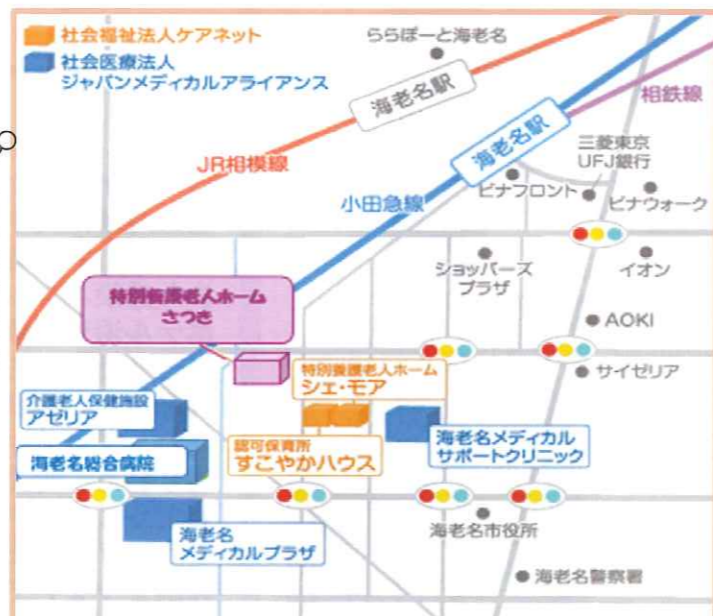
社会福祉法人ケアネット
社会医療法人ジャパンメディカルアライアンス
ららぽーと海老名
海老名駅
相鉄線
JR相模線
海老名駅
三菱東京UFJ銀行
小田急線
ビナフロント
ビナウォーク
ショッパーズプラザ
イオン
特別養護老人ホーム さつき
AOKI
サイゼリア
特別養護老人ホーム シェ・モア
介護老人保健施設 アゼリア
海老名総合病院
認可保育所 すこやかハウス
海老名メディカルサポートクリニック
海老名メディカルプラザ
海老名市役所
海老名警察署